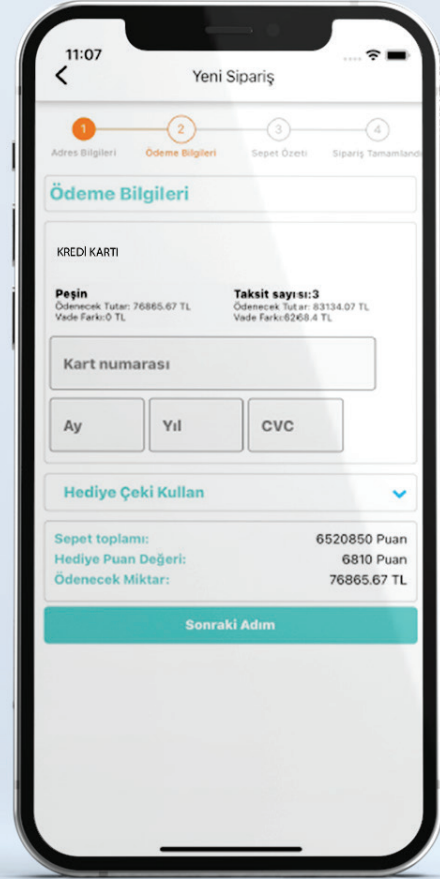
11:07

Yeni Sipariş

1 Adres Bilgileri
2 Ödeme Bilgileri
3 Sepet Özeti
4 Sipariş Tamamlandı

Ödeme Bilgileri

KREDİ KARTI

Peşin
Ödenecek Tutar: 76865.67 TL
Vade Farkı:0 TL

Taksit sayısı:3
Ödenecek Tutar: 83134.07 TL
Vade Farkı:6268.4 TL

Kart numarası

Ay
Yıl
CVC

Hediye Çeki Kullan

Sepet toplamı: 6520850 Puan
Hediye Puan Değeri: 6810 Puan
Ödenecek Miktar: 76865.67 TL

Sonraki Adım